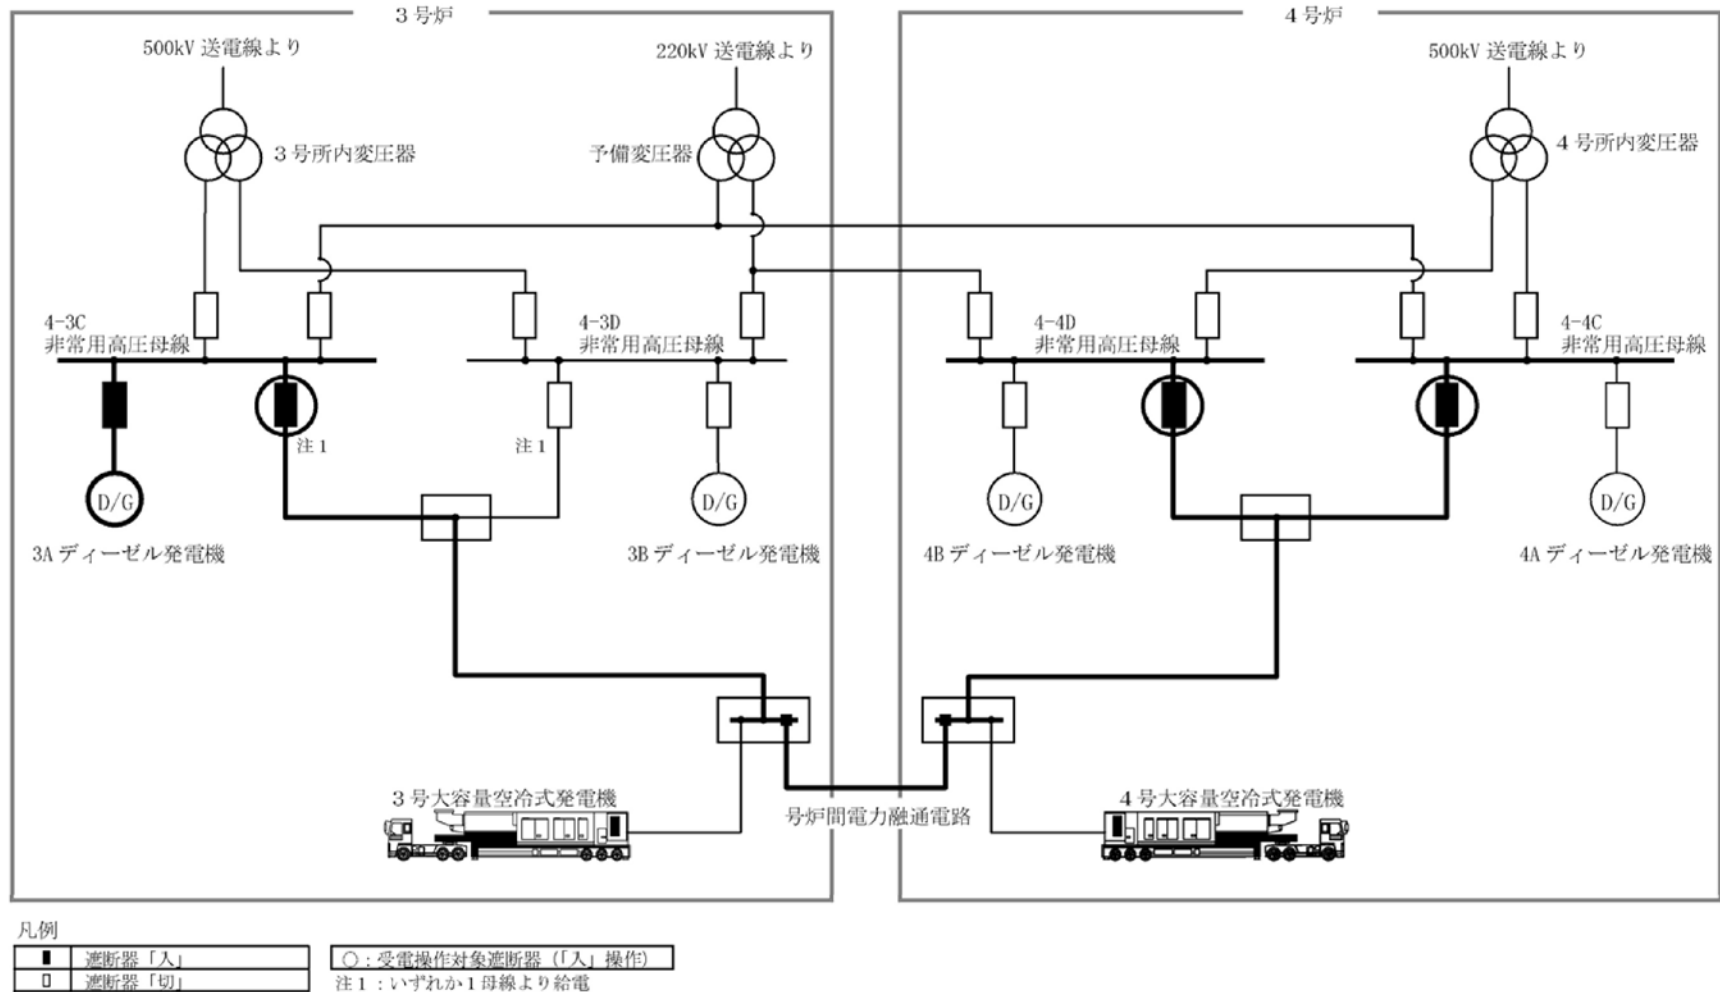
３号炉

500kV 送電線より

220kV 送電線より

３号所内変圧器

予備変圧器

4-3C
非常用高圧母線

4-3D
非常用高圧母線

注１

注１

D/G

D/G

3A ディーゼル発電機

3B ディーゼル発電機

３号大容量空冷式発電機

４号炉

500kV 送電線より

４号所内変圧器

4-4D
非常用高圧母線

4-4C
非常用高圧母線

D/G

D/G

4B ディーゼル発電機

4A ディーゼル発電機

号炉間電力融通電路

４号大容量空冷式発電機

凡例

| ▮ | 遮断器「入」 |
|---|---|
| ▯ | 遮断器「切」 |

○：受電操作対象遮断器（「入」操作）

注１：いずれか１母線より給電